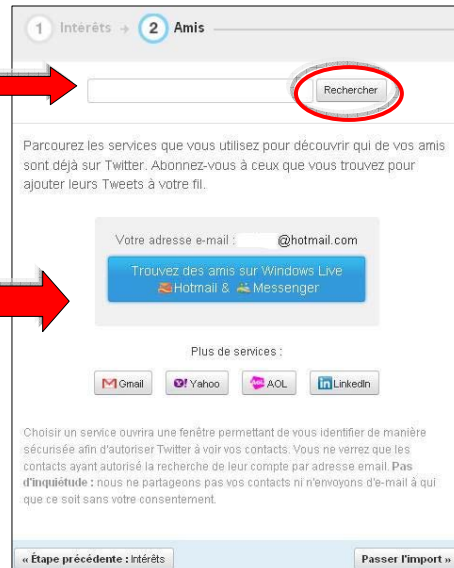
1 Intérêts → 2 Amis

Rechercher

Parcourez les services que vous utilisez pour découvrir qui de vos amis sont déjà sur Twitter. Abonnez-vous à ceux que vous trouvez pour ajouter leurs Tweets à votre fil.

Votre adresse e-mail : @hotmail.com

Trouvez des amis sur Windows Live Hotmail & Messenger

Plus de services :

Gmail Yahoo AOL LinkedIn

Choisir un service ouvrira une fenêtre permettant de vous identifier de manière sécurisée afin d'autoriser Twitter à voir vos contacts. Vous ne verrez que les contacts ayant autorisé la recherche de leur compte par adresse email. Pas d'inquiétude : nous ne partageons pas vos contacts ni n'envoyons d'e-mail à qui que ce soit sans votre consentement.

« Étape précédente : Intérêts

Passer l'import »